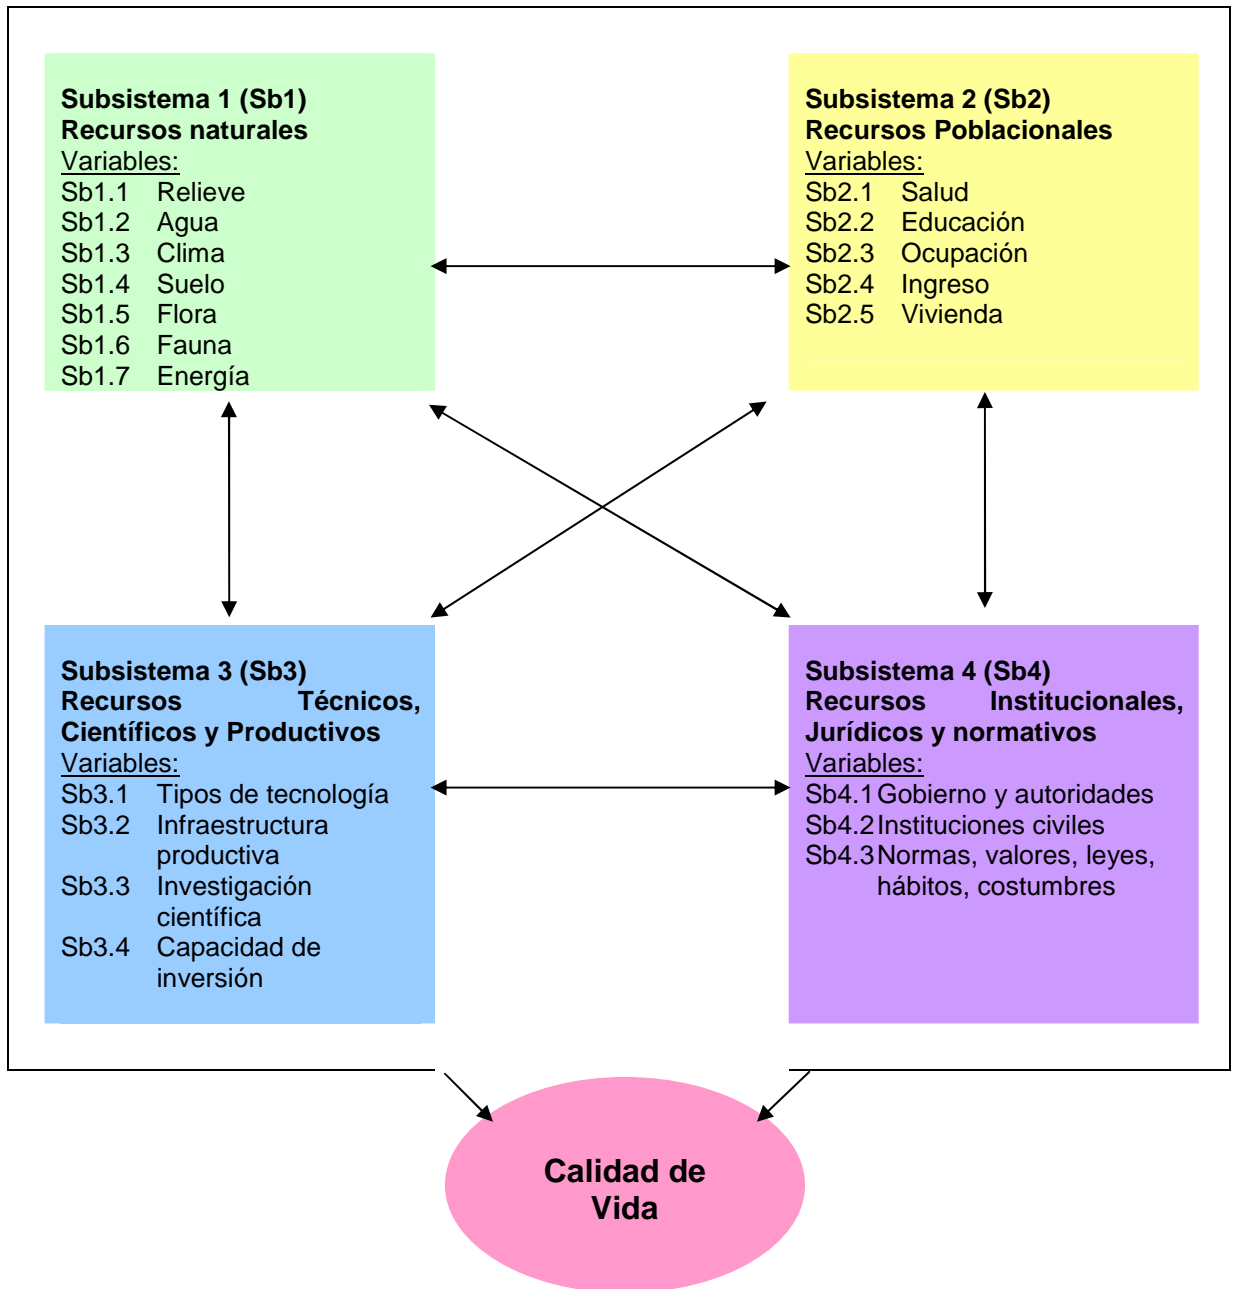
Subsistema 1 (Sb1)
Recursos naturales
Variables:
Sb1.1 Relieve
Sb1.2 Agua
Sb1.3 Clima
Sb1.4 Suelo
Sb1.5 Flora
Sb1.6 Fauna
Sb1.7 Energía

Subsistema 2 (Sb2)
Recursos Poblacionales
Variables:
Sb2.1 Salud
Sb2.2 Educación
Sb2.3 Ocupación
Sb2.4 Ingreso
Sb2.5 Vivienda

Subsistema 3 (Sb3)
Recursos Técnicos, Científicos y Productivos
Variables:
Sb3.1 Tipos de tecnología
Sb3.2 Infraestructura productiva
Sb3.3 Investigación científica
Sb3.4 Capacidad de inversión

Subsistema 4 (Sb4)
Recursos Institucionales, Jurídicos y normativos
Variables:
Sb4.1 Gobierno y autoridades
Sb4.2 Instituciones civiles
Sb4.3 Normas, valores, leyes, hábitos, costumbres

Calidad de Vida